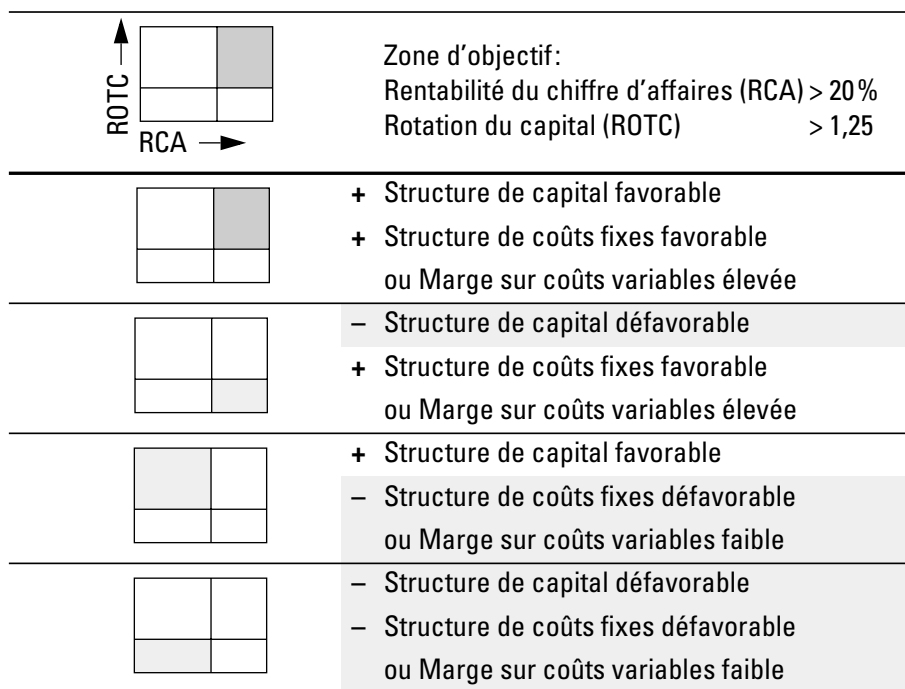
ROTC
RCA

Zone d’objectif:
Rentabilité du chiffre d’affaires (RCA) > 20 %
Rotation du capital (ROTC) > 1,25

+ Structure de capital favorable
+ Structure de coûts fixes favorable ou Marge sur coûts variables élevée

– Structure de capital défavorable
+ Structure de coûts fixes favorable ou Marge sur coûts variables élevée

+ Structure de capital favorable
– Structure de coûts fixes défavorable ou Marge sur coûts variables faible

– Structure de capital défavorable
– Structure de coûts fixes défavorable ou Marge sur coûts variables faible